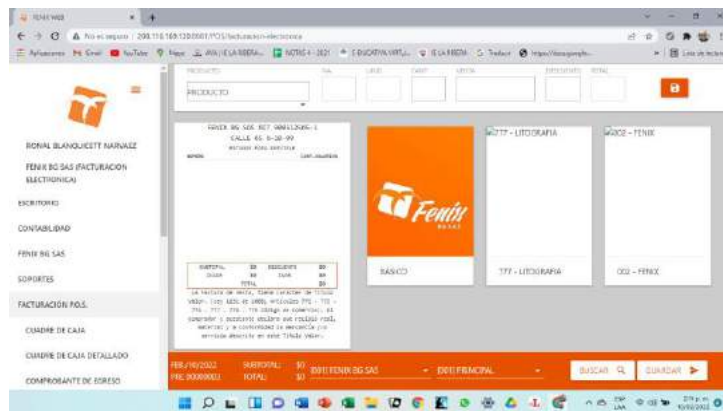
FENIX WEB
No es seguro | 200.116.169.130:8001/POS/facturacion-electronica
Aplicaciones Gmail YouTube Maps AVA | E LA RIBERA... NOTAS 4 - 2021 EDUCATIVA VIRTU... IE LA RIBERA Traducir https://docs.google...
Lista de lectura

RONAL BLANQUICETT NARVAEZ
FENIX BG SAS (FACTURACION ELECTRONICA)
ESCRITORIO
CONTABILIDAD
FENIX BG SAS
SOPORTES
FACTURACION P.O.S.
CUADRE DE CAJA
CUADRE DE CAJA DETALLADO
COMPROBANTE DE EGRESO

PRODUCTO
PRODUCTO
IVA
DESCUENTO
TOTAL

FENIX BG SAS NIT 900112685-1
CALLE 41 # 30-99

SUBTOTAL $0 DESCUENTO $0
IVA $0 IVA $0
TOTAL $0

La factura de venta, tiene carácter de Título Valor. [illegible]

Fenix
BASICO
777 - LITOGRAFIA
777 - LITOGRAFIA
002 - FENIX
002 - FENIX

FEB/10/2022
PRE 00000001
SUBTOTAL: $0
TOTAL: $0
0001 FENIX BG SAS
0001 PRINCIPAL
BUSCAR
GUARDAR